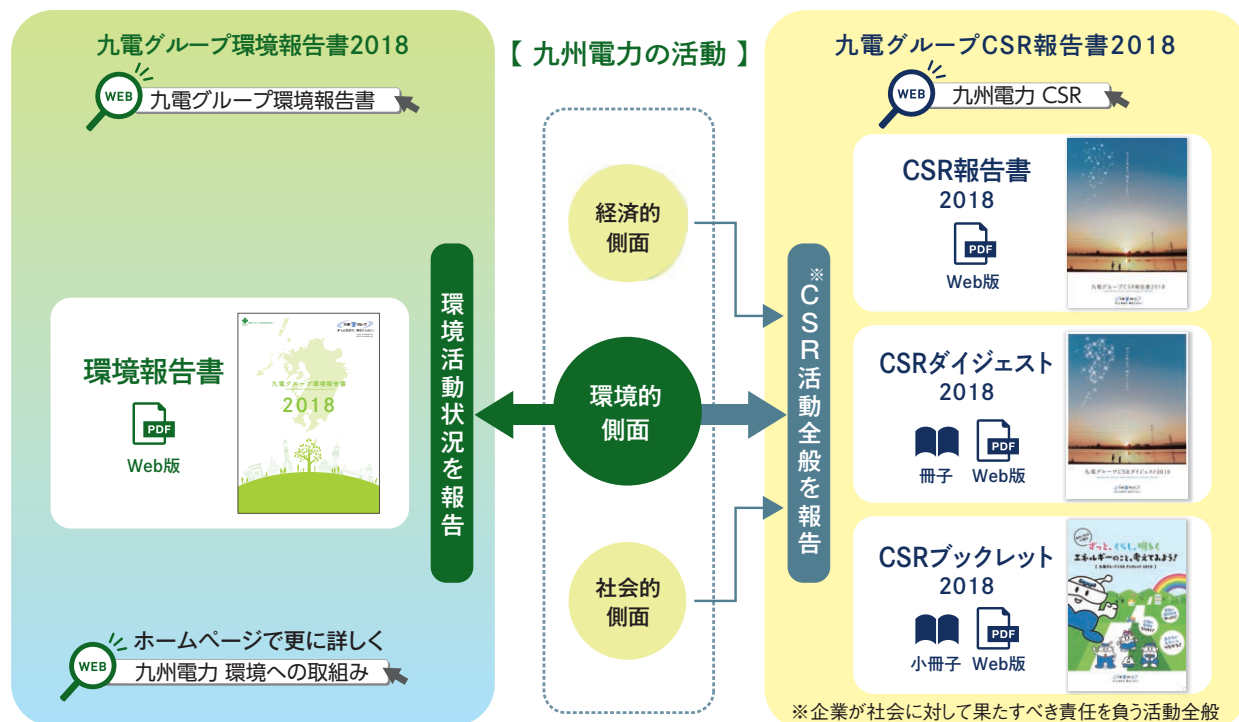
九電グループ環境報告書2018

WEB 九電グループ環境報告書

環境報告書

PDF

Web版

九電グループ環境報告書

2018

環境活動状況を報告

ホームページで更に詳しく

WEB 九州電力 環境への取組み

【 九州電力の活動 】

経済的側面

環境的側面

社会的側面

九電グループCSR報告書2018

WEB 九州電力 CSR

※CSR活動全般を報告

CSR報告書 2018

PDF

Web版

CSRダイジェスト 2018

冊子

PDF

Web版

CSRブックレット 2018

小冊子

PDF

Web版

ずっと、くらし、明るく エネルギーのこと、考えてみよう!

※企業が社会に対して果たすべき責任を負う活動全般